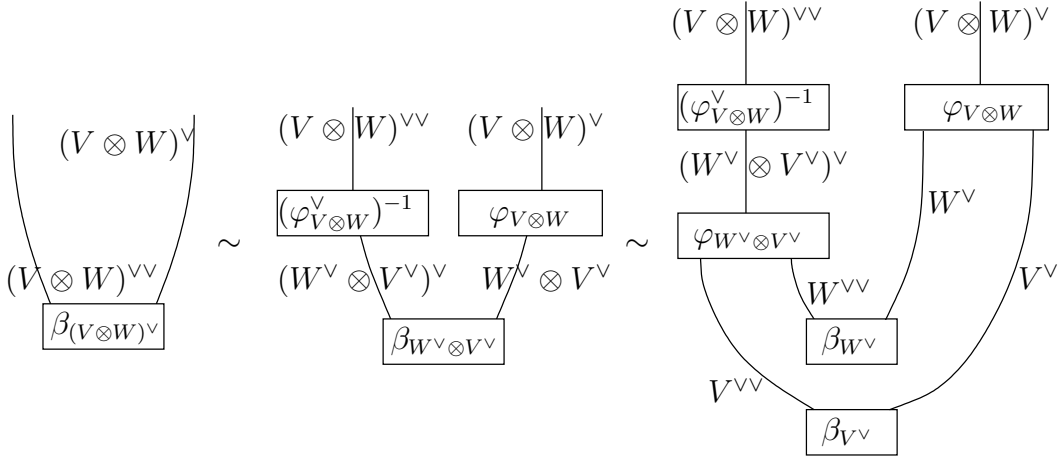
$(V \otimes W)^{\vee}$

$(V \otimes W)^{\vee\vee}$

$\beta_{(V\otimes W)^{\vee}}$

$\sim$

$(V \otimes W)^{\vee\vee}$ $(V \otimes W)^{\vee}$

$(\varphi^{\vee}_{V\otimes W})^{-1}$ $\varphi_{V\otimes W}$

$(W^{\vee} \otimes V^{\vee})^{\vee}$ $W^{\vee} \otimes V^{\vee}$

$\beta_{W^{\vee}\otimes V^{\vee}}$

$\sim$

$(V \otimes W)^{\vee\vee}$ $(V \otimes W)^{\vee}$

$(\varphi^{\vee}_{V\otimes W})^{-1}$ $\varphi_{V\otimes W}$

$(W^{\vee} \otimes V^{\vee})^{\vee}$

$W^{\vee}$

$\varphi_{W^{\vee}\otimes V^{\vee}}$

$W^{\vee\vee}$ $V^{\vee}$

$\beta_{W^{\vee}}$

$V^{\vee\vee}$

$\beta_{V^{\vee}}$